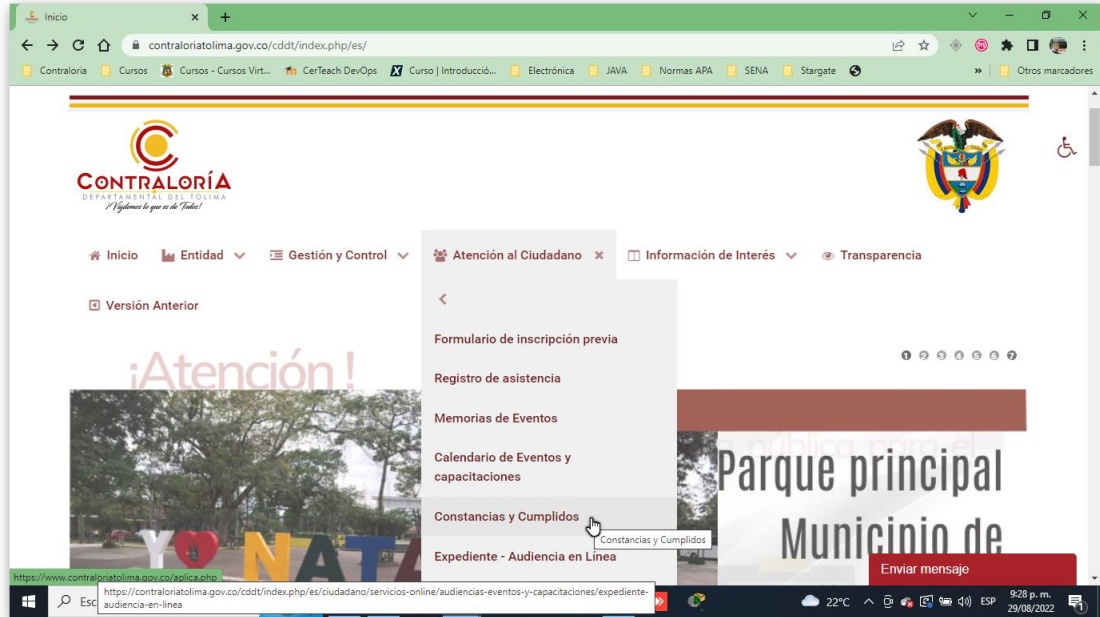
Inicio
contraloriatolima.gov.co/cddt/index.php/es/
Contraloria Cursos Cursos - Cursos Virt... CerTeach DevOps Curso | Introducció... Electrónica JAVA Normas APA SENA Stargate » Otros marcadores

CONTRALORÍA
DEPARTAMENTAL DEL TOLIMA
¡Vigilamos lo que es de Todos!

Inicio Entidad Gestión y Control Atención al Ciudadano Información de Interés Transparencia
Versión Anterior

Formulario de inscripción previa
Registro de asistencia
Memorias de Eventos
Calendario de Eventos y capacitaciones
Constancias y Cumplidos
Expediente - Audiencia en Línea

Constancias y Cumplidos

¡Atención!
Parque principal
Municipio de
1 2 3 4 5 6 7

Enviar mensaje

https://www.contraloriatolima.gov.co/aplica.php
https://contraloriatolima.gov.co/cddt/index.php/es/ciudadano/servicios-online/audiencias-eventos-y-capacitaciones/expediente-audiencia-en-linea

Esc
22°C ESP 9:28 p. m. 29/08/2022